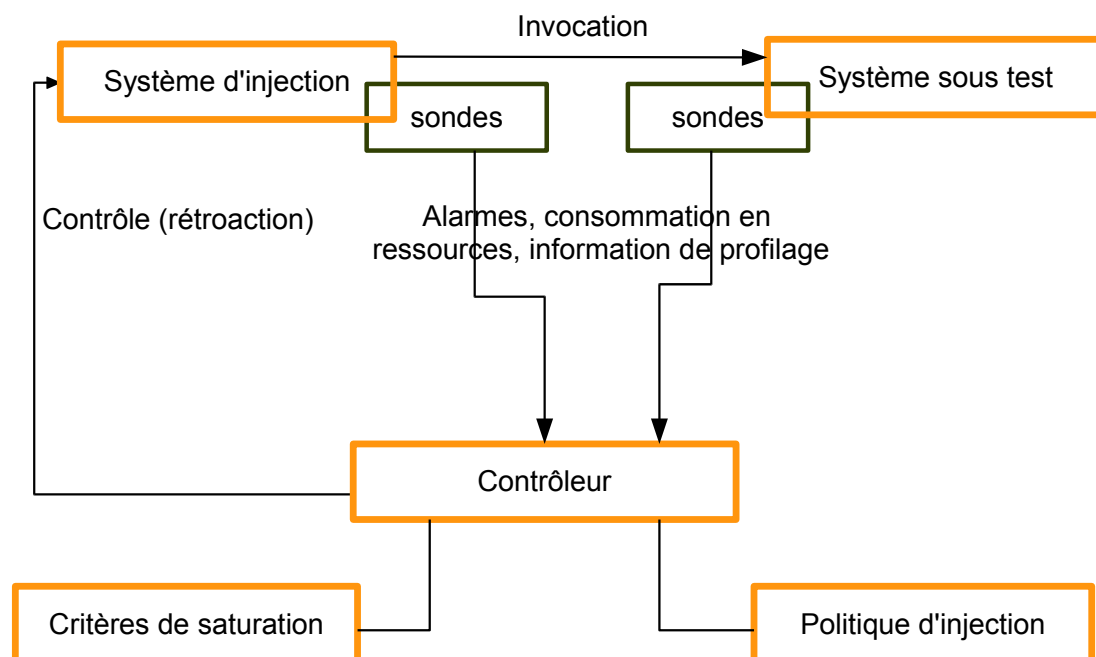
Invocation

Système d'injection

Système sous test

sondes

sondes

Contrôle (rétroaction)

Alarmes, consommation en ressources, information de profilage

Contrôleur

Critères de saturation

Politique d'injection